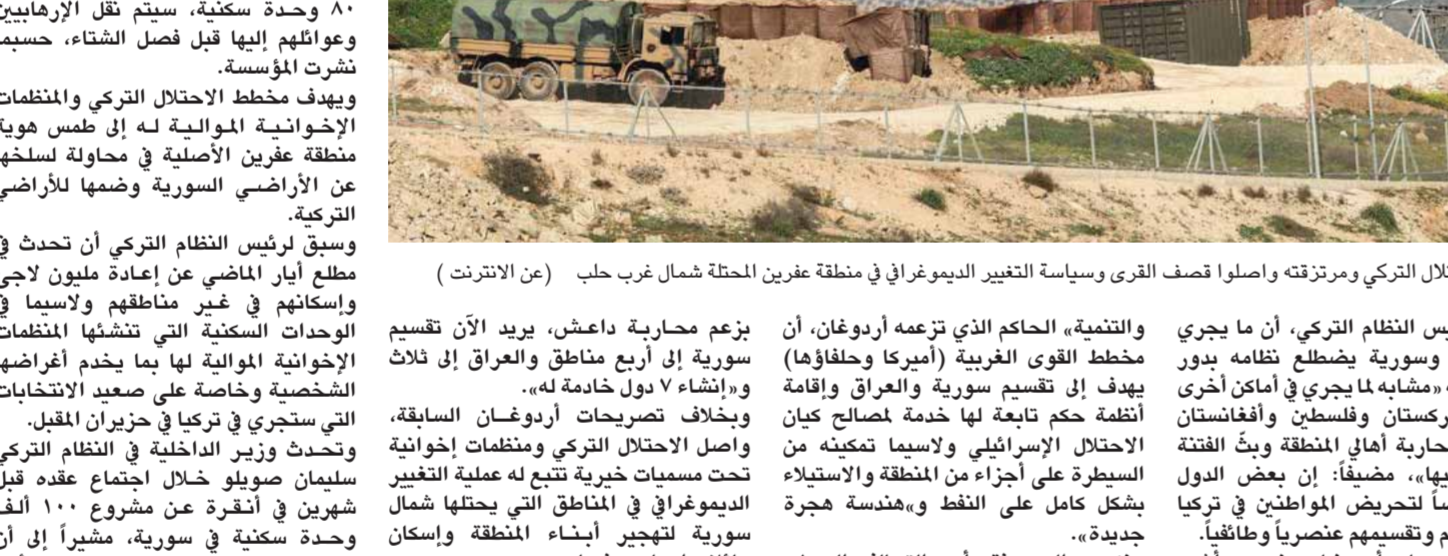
٨٠ وحدة سكنية، سيتم نقل الإرهابيين وعوائلهم إليها قبل فصل الشتاء، حسبما نشرت المؤسسة.
ويهدف مخطط الاحتلال التركي والمنظمات الإخوانية الموالية له إلى طمس هوية منطقة عفرين الأصلية في محاولة لسلخها عن الأراضي السورية وضمها للأراضي التركية.
وسبق لرئيس النظام التركي أن تحدث في مطلع أيار الماضي عن إعادة مليون لاجئ وإسكانهم في غير مناطقهم ولاسيما في الوحدات السكنية التي تنشئها المنظمات الإخوانية الموالية لها بما يخدم أغراضه الشخصية وخاصة على صعيد الانتخابات التي ستجري في تركيا في حزيران المقبل.
وتحدث وزير الداخلية في النظام التركي سليمان صويلو خلال اجتماع عقده قبل شهرين في أنقرة عن مشروع ١٠٠ ألف وحدة سكنية في سورية، مشيراً إلى أن

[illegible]لال التركي ومرتزقته واصلوا قصف القرى وسياسة التغيير الديموغرافي في منطقة عفرين المحتلة شمال غرب حلب (عن الانترنت)

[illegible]يس النظام التركي، أن ما يجري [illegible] وسورية يضطلع نظامه بدور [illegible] «مشابه لما يجري في أماكن أخرى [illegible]ركستان وفلسطين وأفغانستان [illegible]حاربة أهالي المنطقة وبثّ الفتنة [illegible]يها»، مضيفاً: إن بعض الدول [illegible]ساً لتحريض المواطنين في تركيا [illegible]م وتقسيمهم عنصرياً وطائفياً.

والتنمية» الحاكم الذي تزعمه أردوغان، أن مخطط القوى الغربية (أميركا وحلفاؤها) يهدف إلى تقسيم سورية والعراق وإقامة أنظمة حكم تابعة لها خدمة لمصالح كيان الاحتلال الإسرائيلي ولاسيما تمكينه من السيطرة على أجزاء من المنطقة والاستيلاء بشكل كامل على النفط و«هندسة هجرة جديدة».

بزعم محاربة داعش، يريد الآن تقسيم سورية إلى أربع مناطق والعراق إلى ثلاث و«إنشاء ٧ دول خادمة له».
وبخلاف تصريحات أردوغان السابقة، واصل الاحتلال التركي ومنظمات إخوانية تحت مسميات خيرية تتبع له عملية التغيير الديموغرافي في المناطق التي يحتلها شمال سورية لتهجير أبناء المنطقة وإسكان